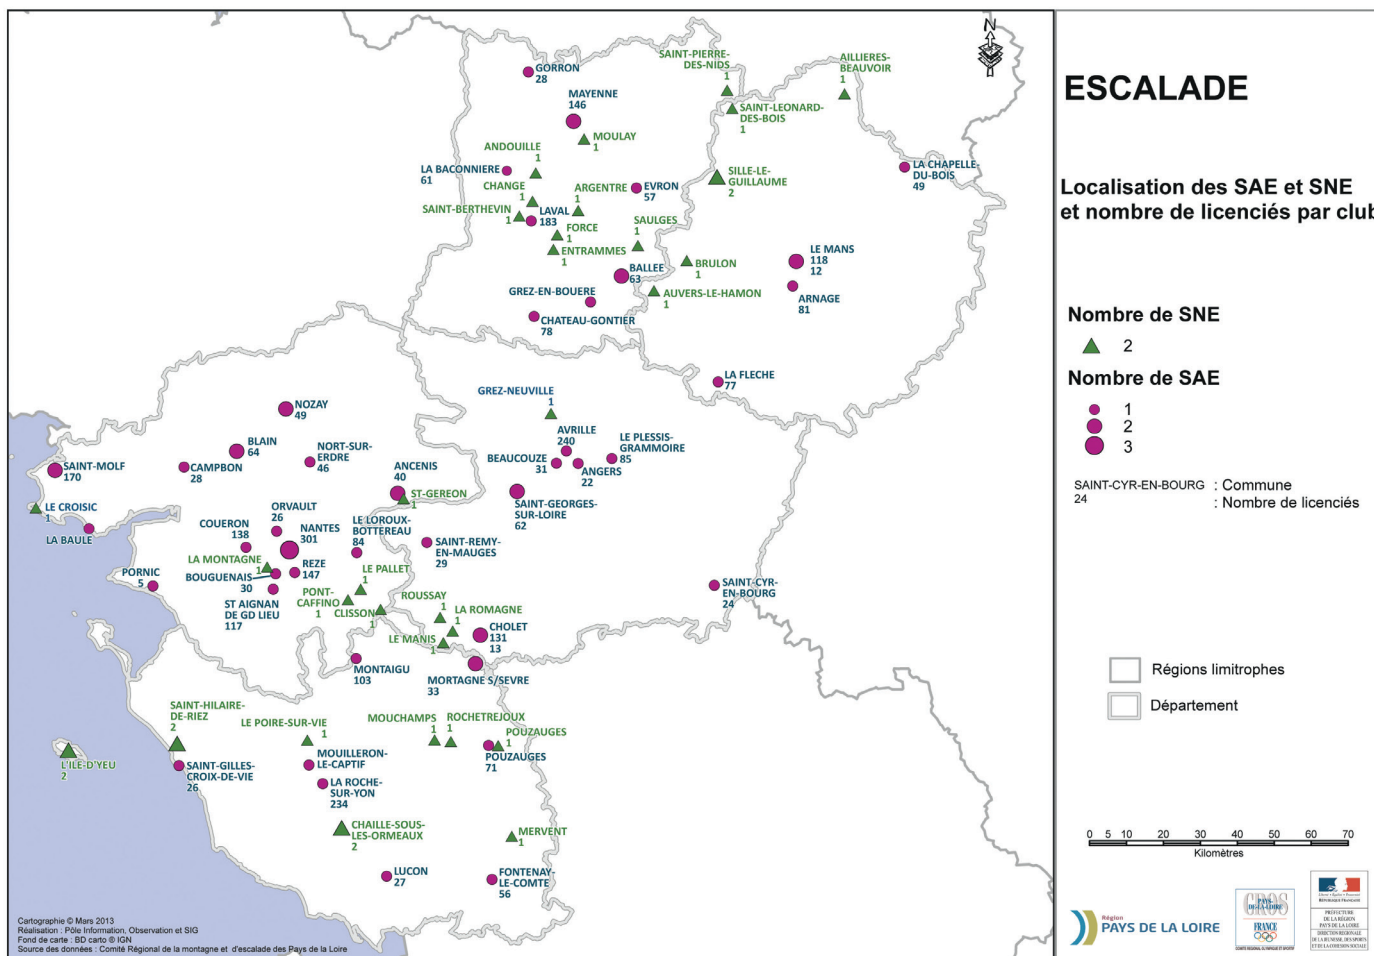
ESCALADE

Localisation des SAE et SNE et nombre de licenciés par club

Nombre de SNE
2

Nombre de SAE
1
2
3

SAINT-CYR-EN-BOURG : Commune
24 : Nombre de licenciés

Régions limitrophes
Département

0 5 10 20 30 40 50 60 70
Kilomètres

N

GORRON 28
MAYENNE 146
SAINT-PIERRE-DES-NIDS 1
AILLIERES-BEAUVOIR 1
SAINT-LEONARD-DES-BOIS 1
MOULAY 1
ANDOUILLE 1
LA BACONNIERE 61
CHANGE 1
ARGENTRE 1
EVRON 57
SILLE-LE-GUILLAUME 2
LA CHAPELLE-DU-BOIS 49
SAINT-BERTHEVIN 1
LAVAL 183
FORCE 1
SAULGES 1
ENTRAMMES 1
BALLEE 63
BRULON 1
LE MANS 118 12
GREZ-EN-BOUERE
AUVERS-LE-HAMON 1
ARNAGE 81
CHATEAU-GONTIER 78
LA FLECHE 77
GREZ-NEUVILLE 1
NOZAY 49
AVRILLE 240
LE PLESSIS-GRAMMOIRE 85
BLAIN 64
NORT-SUR-ERDRE 46
BEAUCOUZE 31
ANGERS 22
SAINT-MOLF 170
CAMPBON 28
ANCENIS 40
ST-GEREON 1
LE CROISIC 1
SAINT-GEORGES-SUR-LOIRE 62
ORVAULT 26
LA BAULE
COUERON 138
NANTES 301
LE LOROUX-BOTTEREAU 84
SAINT-REMY-EN-MAUGES 29
LA MONTAGNE 1
REZE 147
BOUGUENAIS 30
LE PALLET 1
PORNIC 5
ST AIGNAN DE GD LIEU 117
PONT-CAFFINO 1
CLISSON 1
ROUSSAY 1
LA ROMAGNE 1
SAINT-CYR-EN-BOURG 24
CHOLET 131 13
LE MANIS 1
MONTAIGU 103
MORTAGNE S/SEVRE 33
SAINT-HILAIRE-DE-RIEZ 2
LE POIRE-SUR-VIE 1
MOUCHAMPS 1
ROCHETREJOUX 1
POUZAUGES 1
POUZAUGES 71
L'ILE-D'YEU 2
SAINT-GILLES-CROIX-DE-VIE 26
MOUILLERON-LE-CAPTIF
LA ROCHE-SUR-YON 234
CHAILLE-SOUS-LES-ORMEAUX 2
MERVENT 1
LUCON 27
FONTENAY-LE-COMTE 56

Cartographie © Mars 2013
Réalisation : Pôle Information, Observation et SIG
Fond de carte : BD carto © IGN
Source des données : Comité Régional de la montagne et d'escalade des Pays de la Loire

Région PAYS DE LA LOIRE
CROS PAYS DE LA LOIRE
FRANCE
PRÉFECTURE DE LA RÉGION PAYS DE LA LOIRE